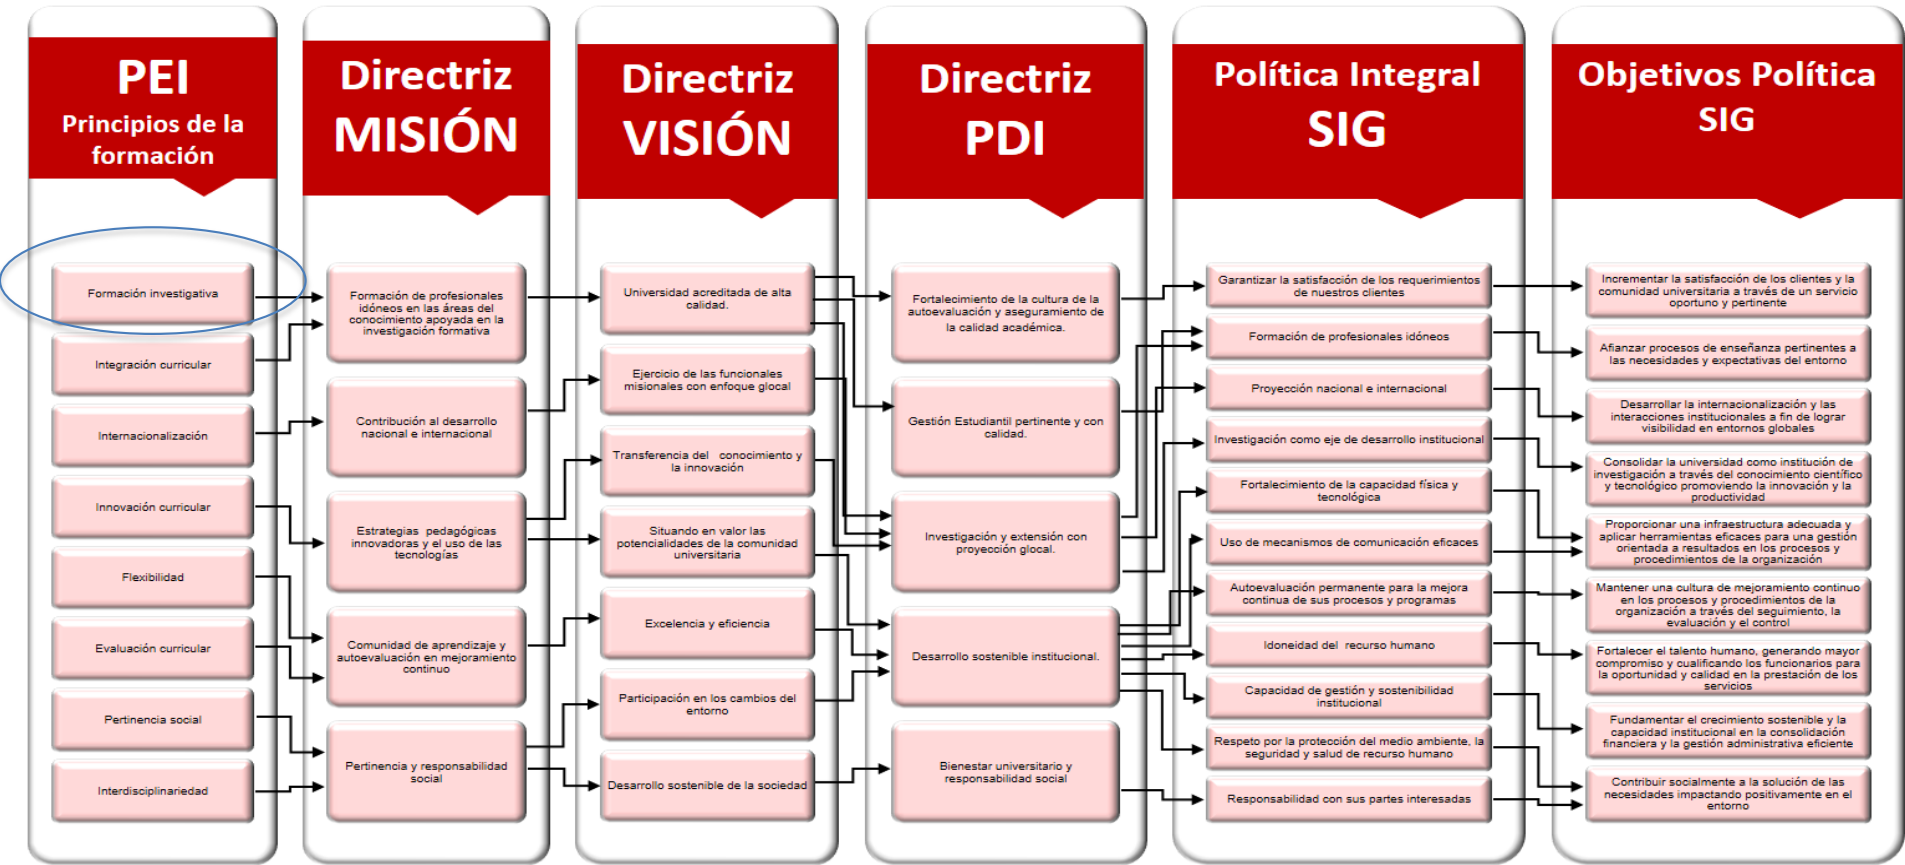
PEI
Principios de la formación

Formación investigativa

Integración curricular

Internacionalización

Innovación curricular

Flexibilidad

Evaluación curricular

Pertinencia social

Interdisciplinariedad

Directriz
MISIÓN

Formación de profesionales idóneos en las áreas del conocimiento apoyada en la investigación formativa

Contribución al desarrollo nacional e internacional

Estrategias pedagógicas innovadoras y el uso de las tecnologías

Comunidad de aprendizaje y autoevaluación en mejoramiento continuo

Pertinencia y responsabilidad social

Directriz
VISIÓN

Universidad acreditada de alta calidad.

Ejercicio de las funcionales misionales con enfoque glocal

Transferencia del conocimiento y la innovación

Situando en valor las potencialidades de la comunidad universitaria

Excelencia y eficiencia

Participación en los cambios del entorno

Desarrollo sostenible de la sociedad

Directriz
PDI

Fortalecimiento de la cultura de la autoevaluación y aseguramiento de la calidad académica.

Gestión Estudiantil pertinente y con calidad.

Investigación y extensión con proyección glocal.

Desarrollo sostenible institucional.

Bienestar universitario y responsabilidad social

Política Integral
SIG

Garantizar la satisfacción de los requerimientos de nuestros clientes

Formación de profesionales idóneos

Proyección nacional e internacional

Investigación como eje de desarrollo institucional

Fortalecimiento de la capacidad física y tecnológica

Uso de mecanismos de comunicación eficaces

Autoevaluación permanente para la mejora continua de sus procesos y programas

Idoneidad del recurso humano

Capacidad de gestión y sostenibilidad institucional

Respeto por la protección del medio ambiente, la seguridad y salud de recurso humano

Responsabilidad con sus partes interesadas

Objetivos Política
SIG

Incrementar la satisfacción de los clientes y la comunidad universitaria a través de un servicio oportuno y pertinente

Afianzar procesos de enseñanza pertinentes a las necesidades y expectativas del entorno

Desarrollar la internacionalización y las interacciones institucionales a fin de lograr visibilidad en entornos globales

Consolidar la universidad como institución de investigación a través del conocimiento científico y tecnológico promoviendo la innovación y la productividad

Proporcionar una infraestructura adecuada y aplicar herramientas eficaces para una gestión orientada a resultados en los procesos y procedimientos de la organización

Mantener una cultura de mejoramiento continuo en los procesos y procedimientos de la organización a través del seguimiento, la evaluación y el control

Fortalecer el talento humano, generando mayor compromiso y cualificando los funcionarios para la oportunidad y calidad en la prestación de los servicios

Fundamentar el crecimiento sostenible y la capacidad institucional en la consolidación financiera y la gestión administrativa eficiente

Contribuir socialmente a la solución de las necesidades impactando positivamente en el entorno